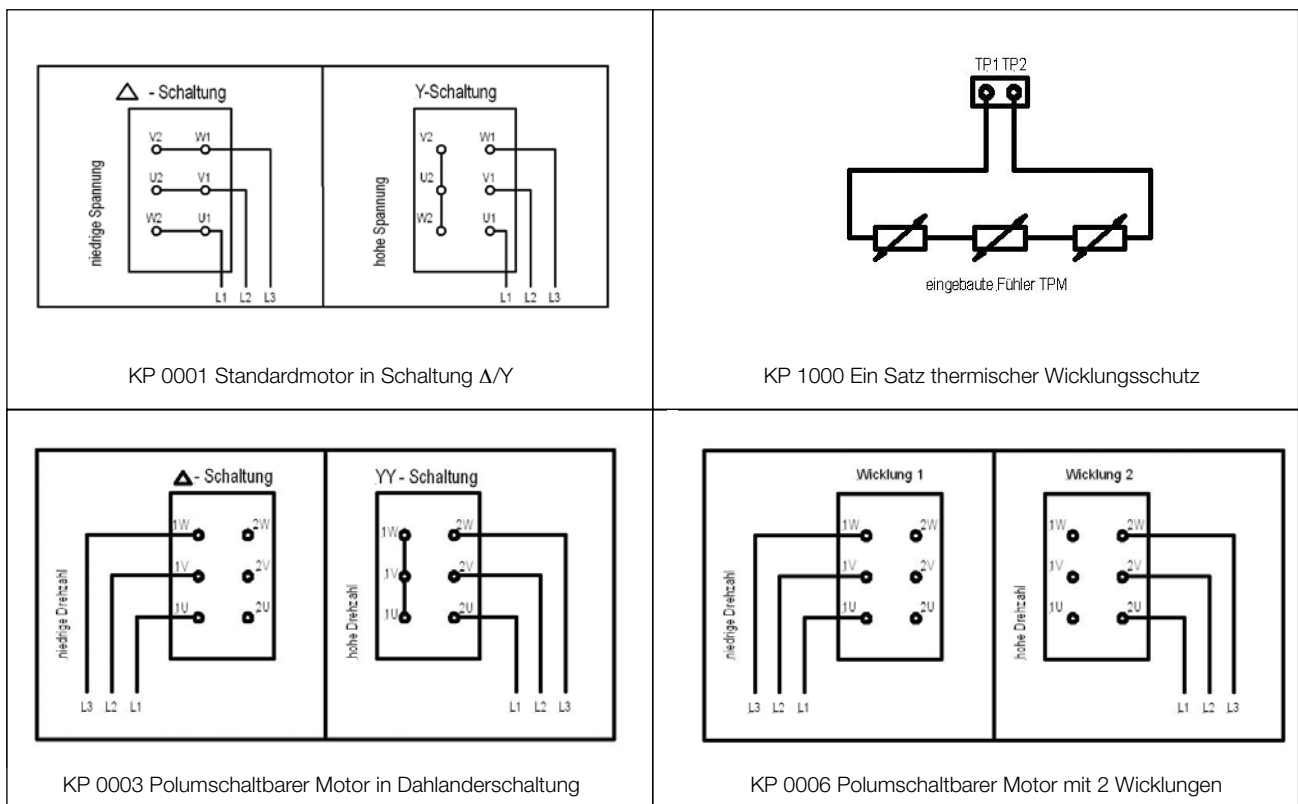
△ - Schaltung

niedrige Spannung

V2 W1
U2 V1
W2 U1

L1 L2 L3

Y-Schaltung

hohe Spannung

V2 W1
U2 V1
W2 U1

L1 L2 L3

KP 0001 Standardmotor in Schaltung Δ/Y

TP1 TP2

eingebaute Fühler TPM

KP 1000 Ein Satz thermischer Wicklungsschutz

△ - Schaltung

niedrige Drehzahl

1W 2W
1V 2V
1U 2U

L3 L2 L1

YY - Schaltung

hohe Drehzahl

1W 2W
1V 2V
1U 2U

L1 L2 L3

KP 0003 Polumschaltbarer Motor in Dahlanderschaltung

Wicklung 1

niedrige Drehzahl

1W 2W
1V 2V
1U 2U

L3 L2 L1

Wicklung 2

hohe Drehzahl

1W 2W
1V 2V
1U 2U

L1 L2 L3

KP 0006 Polumschaltbarer Motor mit 2 Wicklungen